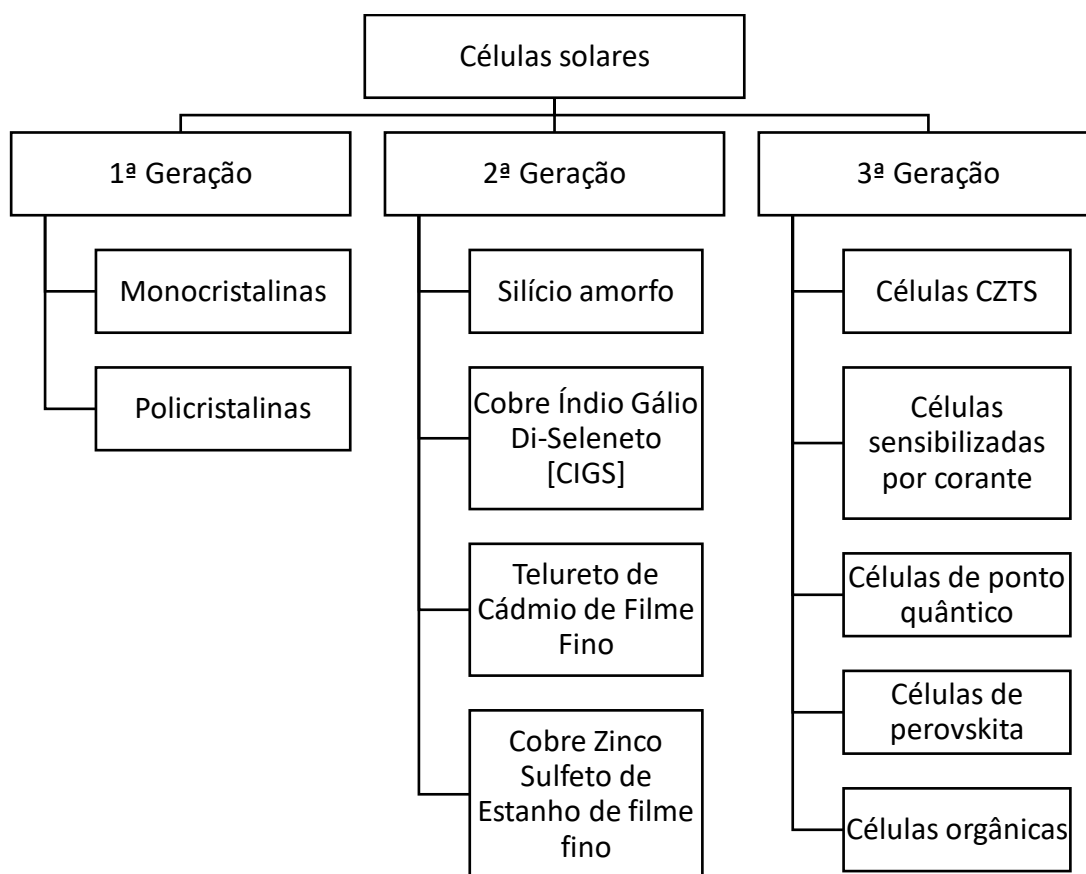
Células solares

1ª Geração

Monocristalinas

Policristalinas

2ª Geração

Silício amorfo

Cobre Índio Gálio Di-Seleneto [CIGS]

Telureto de Cádmio de Filme Fino

Cobre Zinco Sulfeto de Estanho de filme fino

3ª Geração

Células CZTS

Células sensibilizadas por corante

Células de ponto quântico

Células de perovskita

Células orgânicas